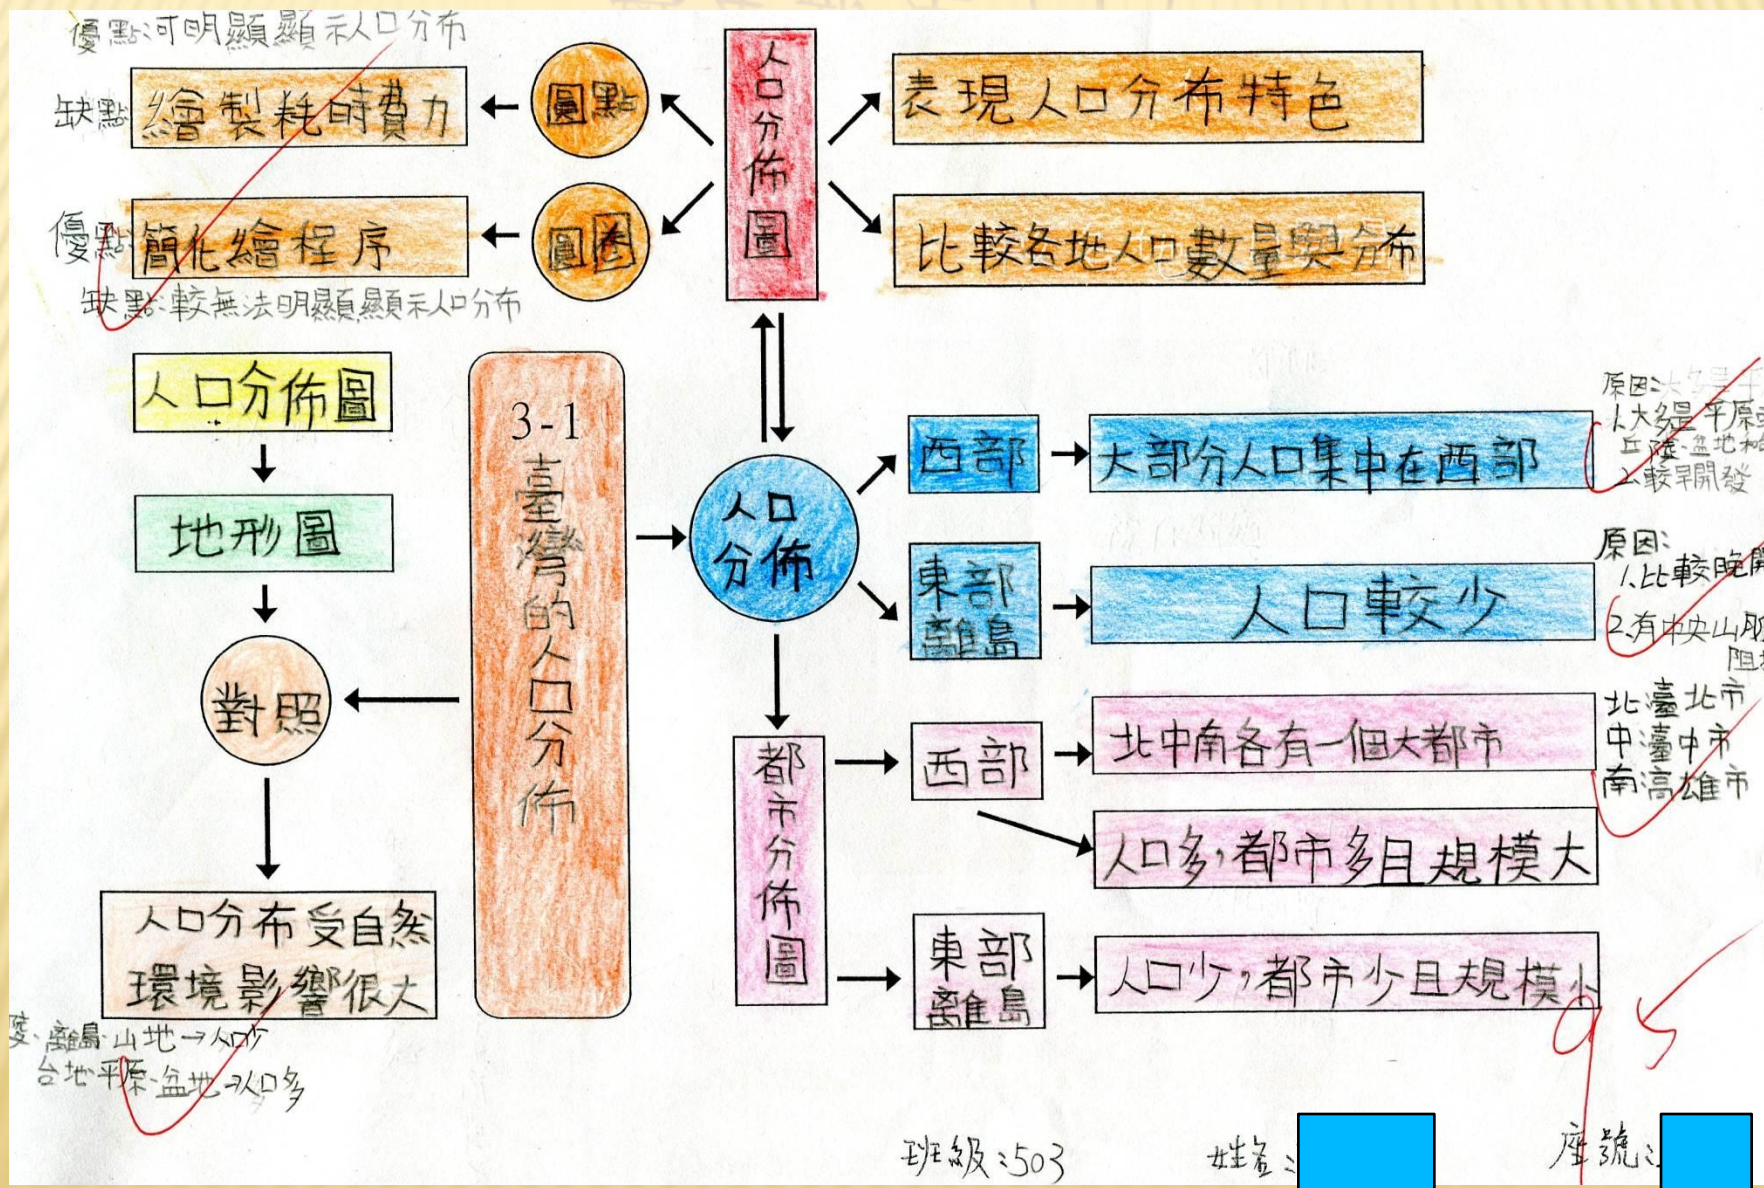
優點:可明顯顯示人口分布

缺點 繪製耗時費力

圓點

人口分佈圖

表現人口分布特色

優點 簡化繪程序

圓圈

比較各地人口數量與分布

缺點:較無法明顯顯示人口分布

人口分佈圖

地形圖

對照

人口分布受自然環境影響很大

麥、離島、山地→人口少
台地、平原、盆地→人口多

3-1 臺灣的人口分佈

人口分佈

西部 → 大部分人口集中在西部

原因:1.多平原、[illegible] 丘陵、盆地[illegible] 2.較早開發

東部 離島 → 人口較少

原因: 1.比較晚開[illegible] 2.有中央山脈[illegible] 阻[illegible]

都市分佈圖

西部 → 北中南各有一個大都市

北臺北市
中臺中市
南高雄市

人口多,都市多且規模大

東部 離島 → 人口少,都市少且規模小

95

班級:503 姓名: 座號: